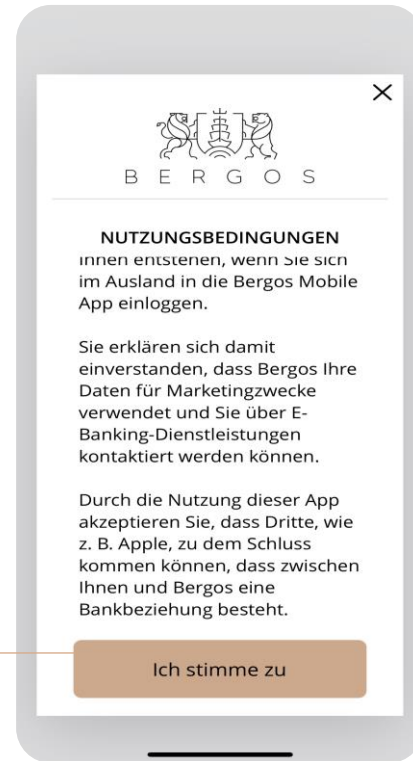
×

BERGOS

NUTZUNGSBEDINGUNGEN

Ihnen entstehen, wenn Sie sich im Ausland in die Bergos Mobile App einloggen.

Sie erklären sich damit einverstanden, dass Bergos Ihre Daten für Marketingzwecke verwendet und Sie über E-Banking-Dienstleistungen kontaktiert werden können.

Durch die Nutzung dieser App akzeptieren Sie, dass Dritte, wie z. B. Apple, zu dem Schluss kommen können, dass zwischen Ihnen und Bergos eine Bankbeziehung besteht.

Ich stimme zu